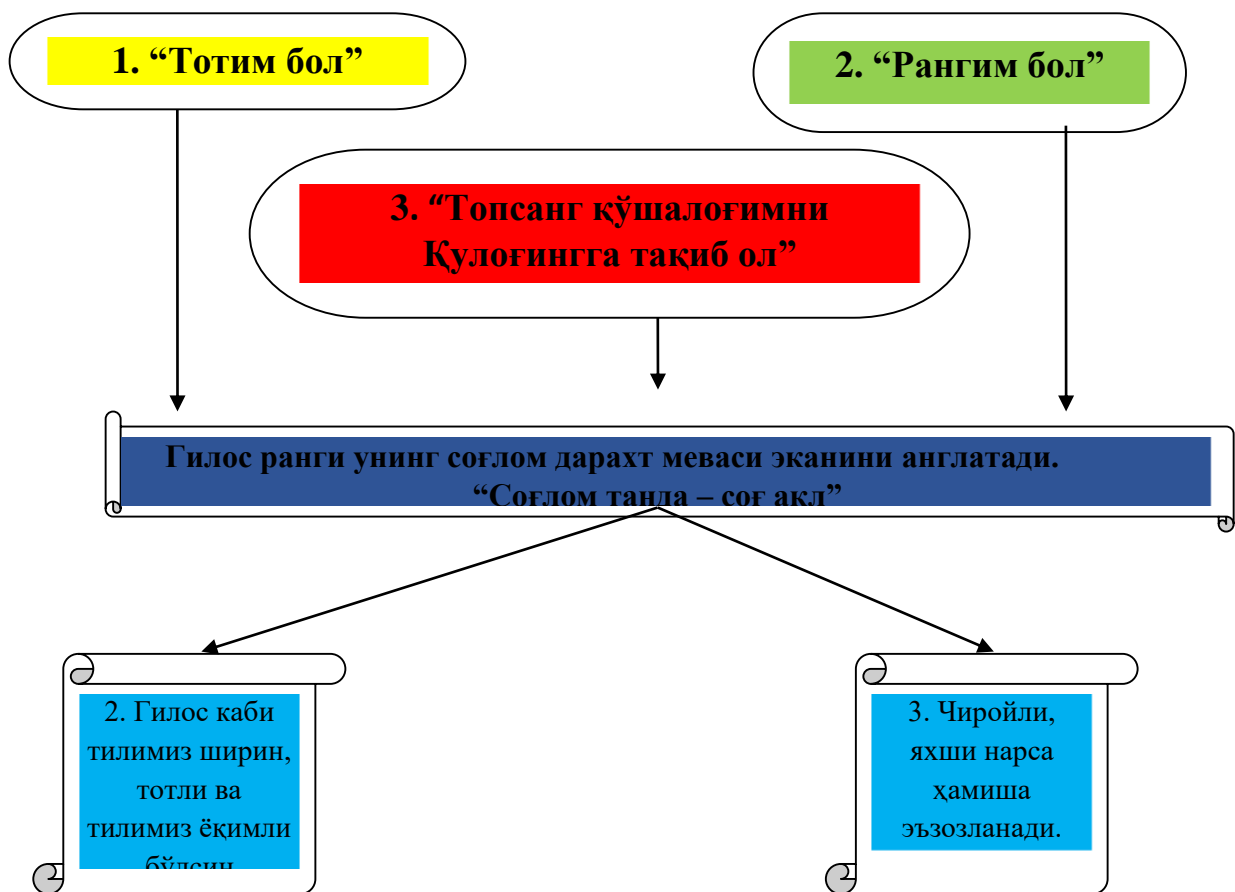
1. “Тотим бол”

2. “Рангим бол”

3. “Топсанг қўшалоғимни Қулоғингга тақиб ол”

Гилос ранги унинг соғлом дарахт меваси эканини англатади. “Соғлом танда – соғ акл”

2. Гилос каби тилимиз ширин, тотли ва тилимиз ёқимли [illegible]

3. Чиройли, яхши нарса ҳамиша эъзозланади.